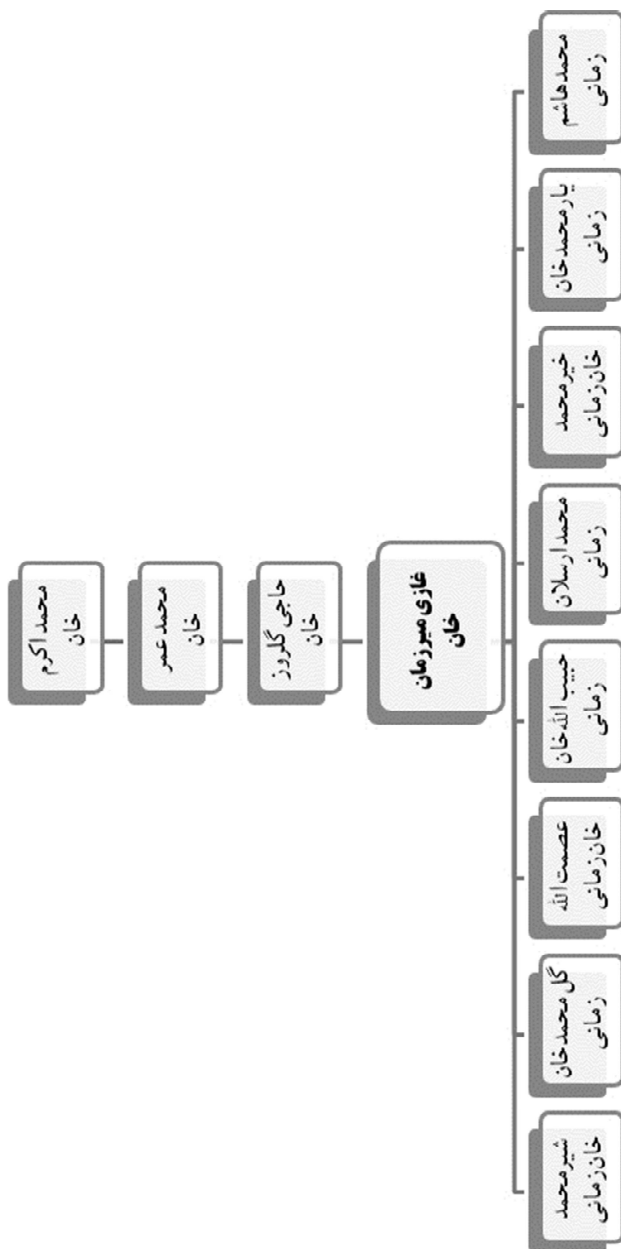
محمد اکرم خان

محمد عمر خان

حاجی گلروز خان

غازی میرزمان خان

محمد هاشم زمانی

یار محمد خان زمانی

خیر محمد خان زمانی

محمد ارسلان زمانی

حبیب الله خان زمانی

عصمت الله خان زمانی

گل محمد خان زمانی

شیر محمد خان زمانی